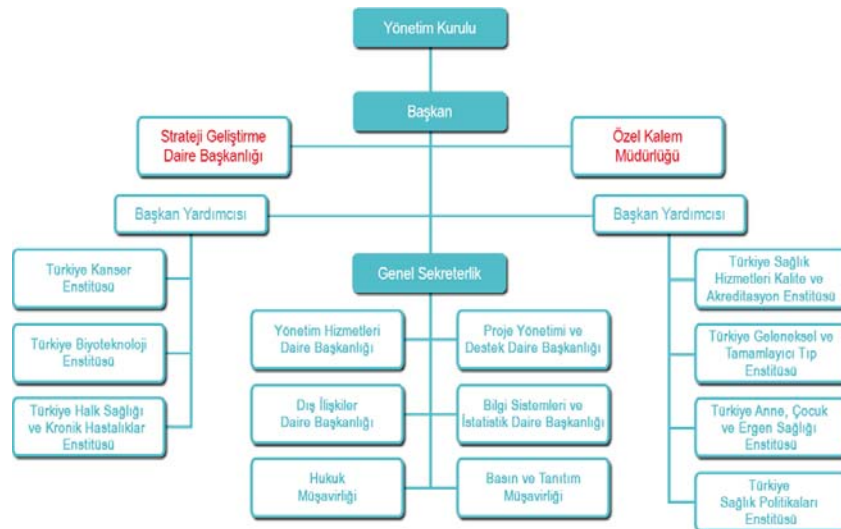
Yönetim Kurulu

Başkan

Strateji Geliştirme Daire Başkanlığı

Özel Kalem Müdürlüğü

Başkan Yardımcısı

Başkan Yardımcısı

Türkiye Kanser Enstitüsü

Türkiye Biyoteknoloji Enstitüsü

Türkiye Halk Sağlığı ve Kronik Hastalıklar Enstitüsü

Genel Sekreterlik

Yönetim Hizmetleri Daire Başkanlığı

Proje Yönetimi ve Destek Daire Başkanlığı

Dış İlişkiler Daire Başkanlığı

Bilgi Sistemleri ve İstatistik Daire Başkanlığı

Hukuk Müşavirliği

Basın ve Tanıtım Müşavirliği

Türkiye Sağlık Hizmetleri Kalite ve Akreditasyon Enstitüsü

Türkiye Geleneksel ve Tamamlayıcı Tıp Enstitüsü

Türkiye Anne, Çocuk ve Ergen Sağlığı Enstitüsü

Türkiye Sağlık Politikaları Enstitüsü